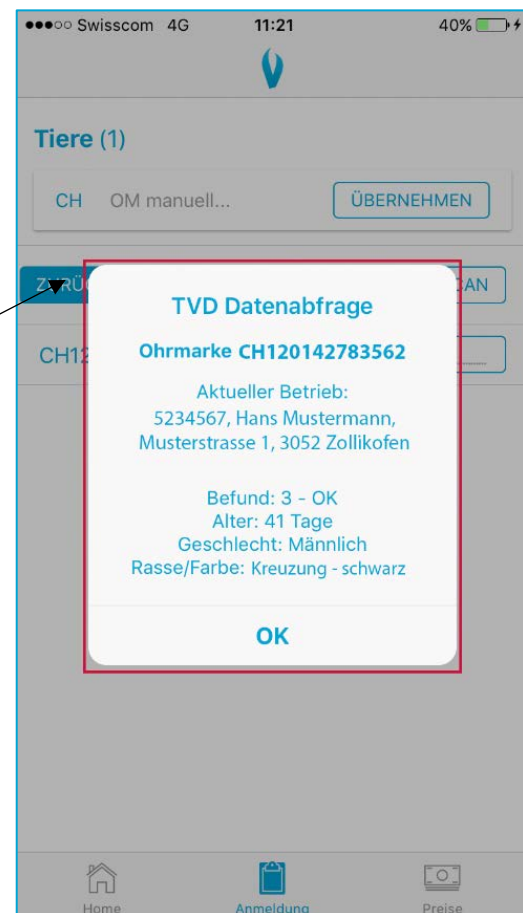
●●●○○ Swisscom 4G 11:21 40%

Tiere (1)

CH OM manuell... ÜBERNEHMEN

ZURÜ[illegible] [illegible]CAN

CH12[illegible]

TVD Datenabfrage

Ohrmarke CH120142783562

Aktueller Betrieb:
5234567, Hans Mustermann,
Musterstrasse 1, 3052 Zollikofen

Befund: 3 - OK
Alter: 41 Tage
Geschlecht: Männlich
Rasse/Farbe: Kreuzung - schwarz

OK

Home Anmeldung Preise